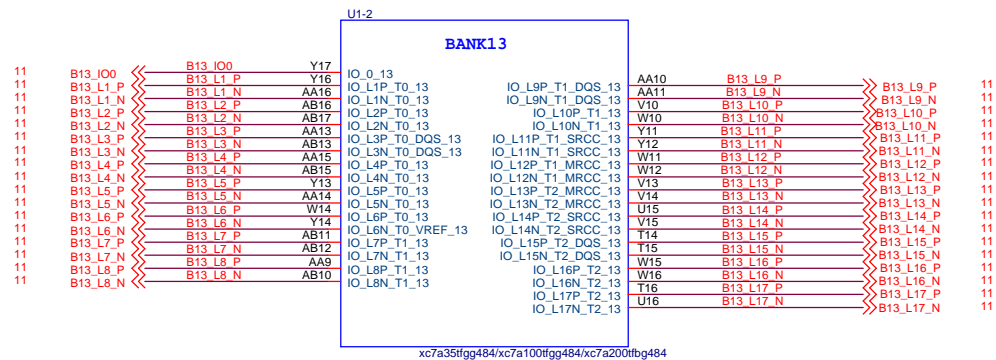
U1-2

BANK13

| | | | | |
|---|---|---|---|---|
| 11 | B13_IO0 | B13_IO0 | Y17 | IO_0_13 |
| 11 | B13_L1_P | B13_L1_P | Y16 | IO_L1P_T0_13 |
| 11 | B13_L1_N | B13_L1_N | AA16 | IO_L1N_T0_13 |
| 11 | B13_L2_P | B13_L2_P | AB16 | IO_L2P_T0_13 |
| 11 | B13_L2_N | B13_L2_N | AB17 | IO_L2N_T0_13 |
| 11 | B13_L3_P | B13_L3_P | AA13 | IO_L3P_T0_DQS_13 |
| 11 | B13_L3_N | B13_L3_N | AB13 | IO_L3N_T0_DQS_13 |
| 11 | B13_L4_P | B13_L4_P | AA15 | IO_L4P_T0_13 |
| 11 | B13_L4_N | B13_L4_N | AB15 | IO_L4N_T0_13 |
| 11 | B13_L5_P | B13_L5_P | Y13 | IO_L5P_T0_13 |
| 11 | B13_L5_N | B13_L5_N | AA14 | IO_L5N_T0_13 |
| 11 | B13_L6_P | B13_L6_P | W14 | IO_L6P_T0_13 |
| 11 | B13_L6_N | B13_L6_N | Y14 | IO_L6N_T0_VREF_13 |
| 11 | B13_L7_P | B13_L7_P | AB11 | IO_L7P_T1_13 |
| 11 | B13_L7_N | B13_L7_N | AB12 | IO_L7N_T1_13 |
| 11 | B13_L8_P | B13_L8_P | AA9 | IO_L8P_T1_13 |
| 11 | B13_L8_N | B13_L8_N | AB10 | IO_L8N_T1_13 |

| | | | | |
|---|---|---|---|---|
| IO_L9P_T1_DQS_13 | AA10 | B13_L9_P | B13_L9_P | 11 |
| IO_L9N_T1_DQS_13 | AA11 | B13_L9_N | B13_L9_N | 11 |
| IO_L10P_T1_13 | V10 | B13_L10_P | B13_L10_P | 11 |
| IO_L10N_T1_13 | W10 | B13_L10_N | B13_L10_N | 11 |
| IO_L11P_T1_SRCC_13 | Y11 | B13_L11_P | B13_L11_P | 11 |
| IO_L11N_T1_SRCC_13 | Y12 | B13_L11_N | B13_L11_N | 11 |
| IO_L12P_T1_MRCC_13 | W11 | B13_L12_P | B13_L12_P | 11 |
| IO_L12N_T1_MRCC_13 | W12 | B13_L12_N | B13_L12_N | 11 |
| IO_L13P_T2_MRCC_13 | V13 | B13_L13_P | B13_L13_P | 11 |
| IO_L13N_T2_MRCC_13 | V14 | B13_L13_N | B13_L13_N | 11 |
| IO_L14P_T2_SRCC_13 | U15 | B13_L14_P | B13_L14_P | 11 |
| IO_L14N_T2_SRCC_13 | V15 | B13_L14_N | B13_L14_N | 11 |
| IO_L15P_T2_DQS_13 | T14 | B13_L15_P | B13_L15_P | 11 |
| IO_L15N_T2_DQS_13 | T15 | B13_L15_N | B13_L15_N | 11 |
| IO_L16P_T2_13 | W15 | B13_L16_P | B13_L16_P | 11 |
| IO_L16N_T2_13 | W16 | B13_L16_N | B13_L16_N | 11 |
| IO_L17P_T2_13 | T16 | B13_L17_P | B13_L17_P | 11 |
| IO_L17N_T2_13 | U16 | B13_L17_N | B13_L17_N | 11 |

xc7a35tfgg484/xc7a100tfgg484/xc7a200tfbg484